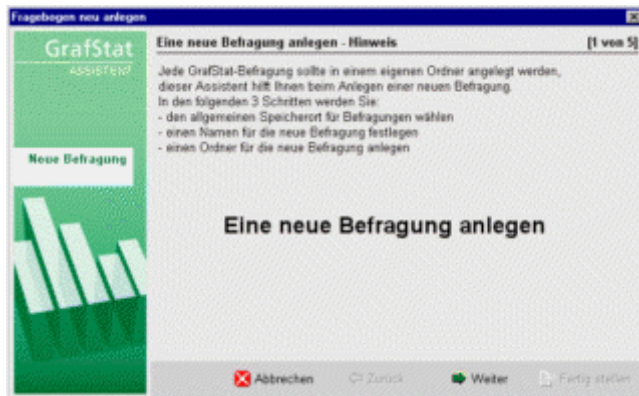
Fragebogen neu anlegen

GrafStat
ASSISTENT

Neue Befragung

Eine neue Befragung anlegen - Hinweis

[1 von 5]

Jede GrafStat-Befragung sollte in einem eigenen Ordner angelegt werden, dieser Assistent hilft Ihnen beim Anlegen einer neuen Befragung.
In den folgenden 3 Schritten werden Sie:
- den allgemeinen Speicherort für Befragungen wählen
- einen Namen für die neue Befragung festlegen
- einen Ordner für die neue Befragung anlegen

Eine neue Befragung anlegen

Abbrechen
Zurück
Weiter
Fertig stellen